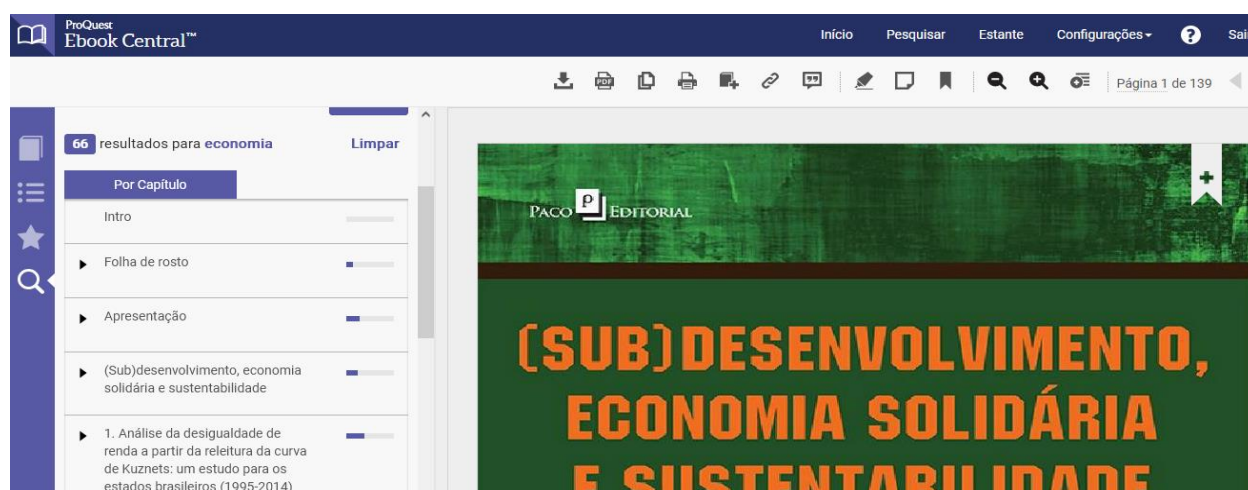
ProQuest
Ebook Central™

Início Pesquisar Estante Configurações Sai

Página 1 de 139

66 resultados para economia Limpar

Por Capítulo

Intro

Folha de rosto

Apresentação

(Sub)desenvolvimento, economia solidária e sustentabilidade

1. Análise da desigualdade de renda a partir da releitura da curva de Kuznets: um estudo para os estados brasileiros (1995-2014)

PACO EDITORIAL

(SUB)DESENVOLVIMENTO, ECONOMIA SOLIDÁRIA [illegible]